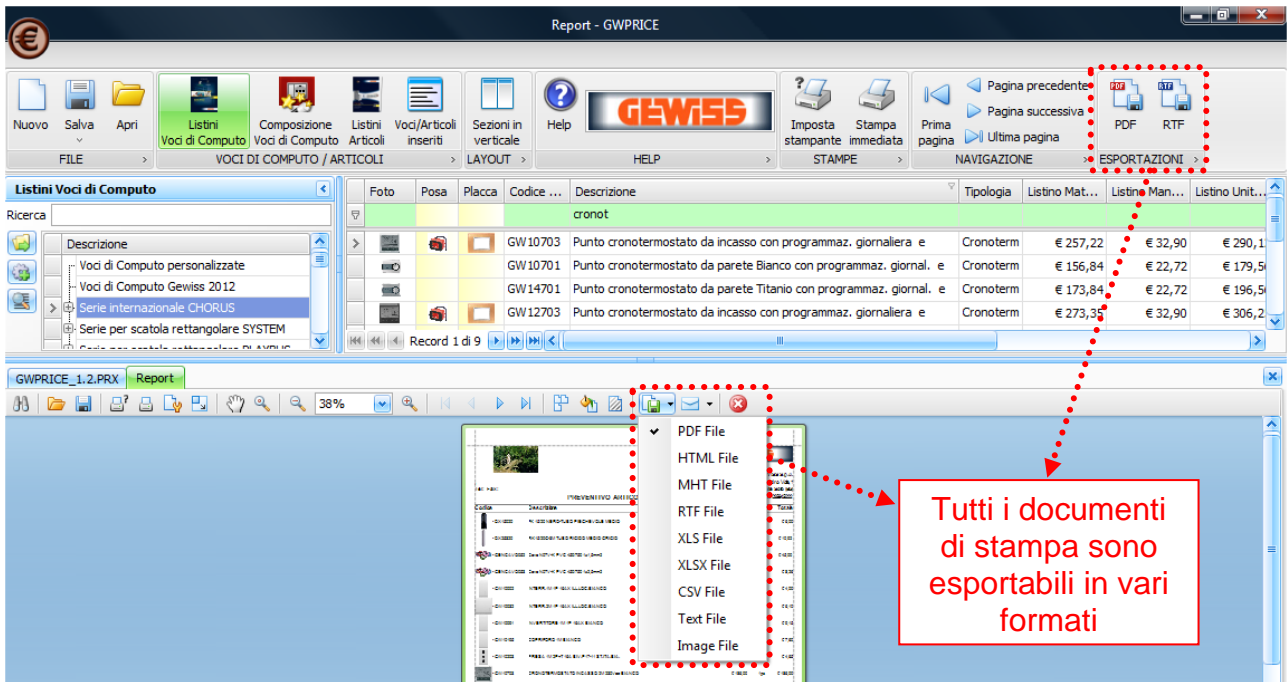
Report - GWPRICE

Nuovo Salva Apri
FILE
Listini Voci di Computo
Composizione Voci di Computo
Listini Articoli
Voci/Articoli inseriti
VOCI DI COMPUTO / ARTICOLI
Sezioni in verticale
LAYOUT
Help
GEWISS
HELP
Imposta stampante
Stampa immediata
STAMPE
Prima pagina
Pagina precedente
Pagina successiva
Ultima pagina
NAVIGAZIONE
PDF RTF
ESPORTAZIONI

Listini Voci di Computo
Ricerca
Descrizione
Voci di Computo personalizzate
Voci di Computo Gewiss 2012
Serie internazionale CHORUS
Serie per scatola rettangolare SYSTEM

| Foto | Posa | Placca | Codice ... | Descrizione | Tipologia | Listino Mat... | Listino Man... | Listino Unit... |
|---|---|---|---|---|---|---|---|---|
| | | | | cronot | | | | |
| | | | GW10703 | Punto cronotermostato da incasso con programmaz. giornaliera e | Cronoterm | € 257,22 | € 32,90 | € 290,1 |
| | | | GW10701 | Punto cronotermostato da parete Bianco con programmaz. giornal. e | Cronoterm | € 156,84 | € 22,72 | € 179,5 |
| | | | GW14701 | Punto cronotermostato da parete Titanio con programmaz. giornal. e | Cronoterm | € 173,84 | € 22,72 | € 196,5 |
| | | | GW12703 | Punto cronotermostato da incasso con programmaz. giornaliera e | Cronoterm | € 273,35 | € 32,90 | € 306,2 |

Record 1 di 9

GWPRICE_1.2.PRX Report
38%

PREVENTIVO ARTICO
Codice Descrizione

PDF File
HTML File
MHT File
RTF File
XLS File
XLSX File
CSV File
Text File
Image File

Tutti i documenti di stampa sono esportabili in vari formati